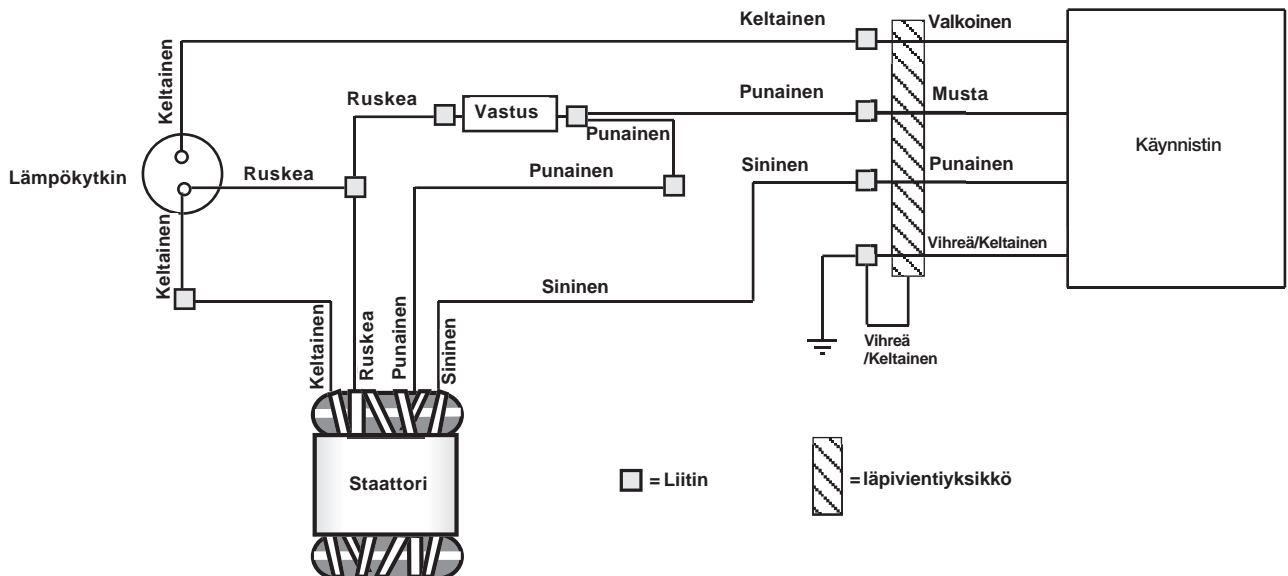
Keltainen
Valkoinen
Keltainen
Ruskea
Vastus
Punainen
Musta
Punainen
Käynnistin
Lämpökytkin
Ruskea
Punainen
Sininen
Punainen
Keltainen
Vihreä/Keltainen
Keltainen
Sininen
Vihreä /Keltainen
Keltainen
Ruskea
Punainen
Sininen
Staattori
= Liitin
= läpivientiyksikkö